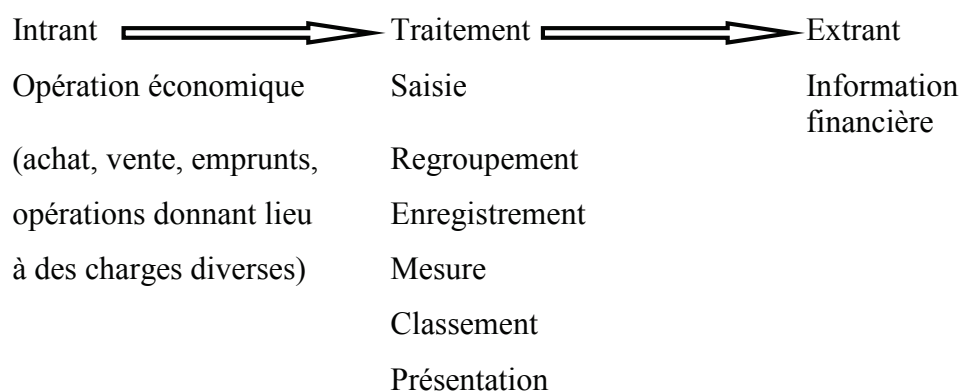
Intrant Traitement Extrant

Opération économique

(achat, vente, emprunts, opérations donnant lieu à des charges diverses)

Saisie

Regroupement

Enregistrement

Mesure

Classement

Présentation

Information financière